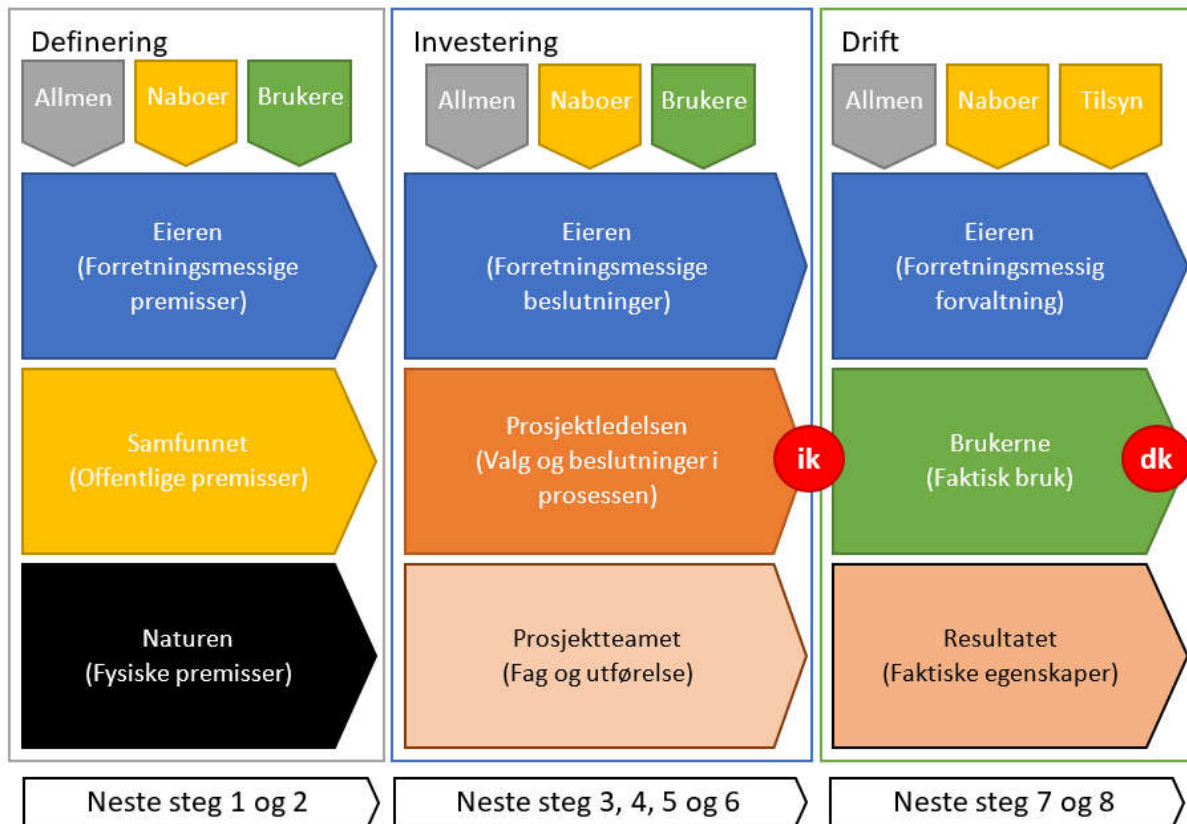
Definering

Allmen Naboer Brukere

Eieren
(Forretningsmessige premisser)

Samfunnet
(Offentlige premisser)

Naturen
(Fysiske premisser)

Investering

Allmen Naboer Brukere

Eieren
(Forretningsmessige beslutninger)

Prosjektledelsen
(Valg og beslutninger i prosessen)

ik

Prosjektteamet
(Fag og utførelse)

Drift

Allmen Naboer Tilsyn

Eieren
(Forretningsmessig forvaltning)

Brukerne
(Faktisk bruk)

dk

Resultatet
(Faktiske egenskaper)

Neste steg 1 og 2

Neste steg 3, 4, 5 og 6

Neste steg 7 og 8